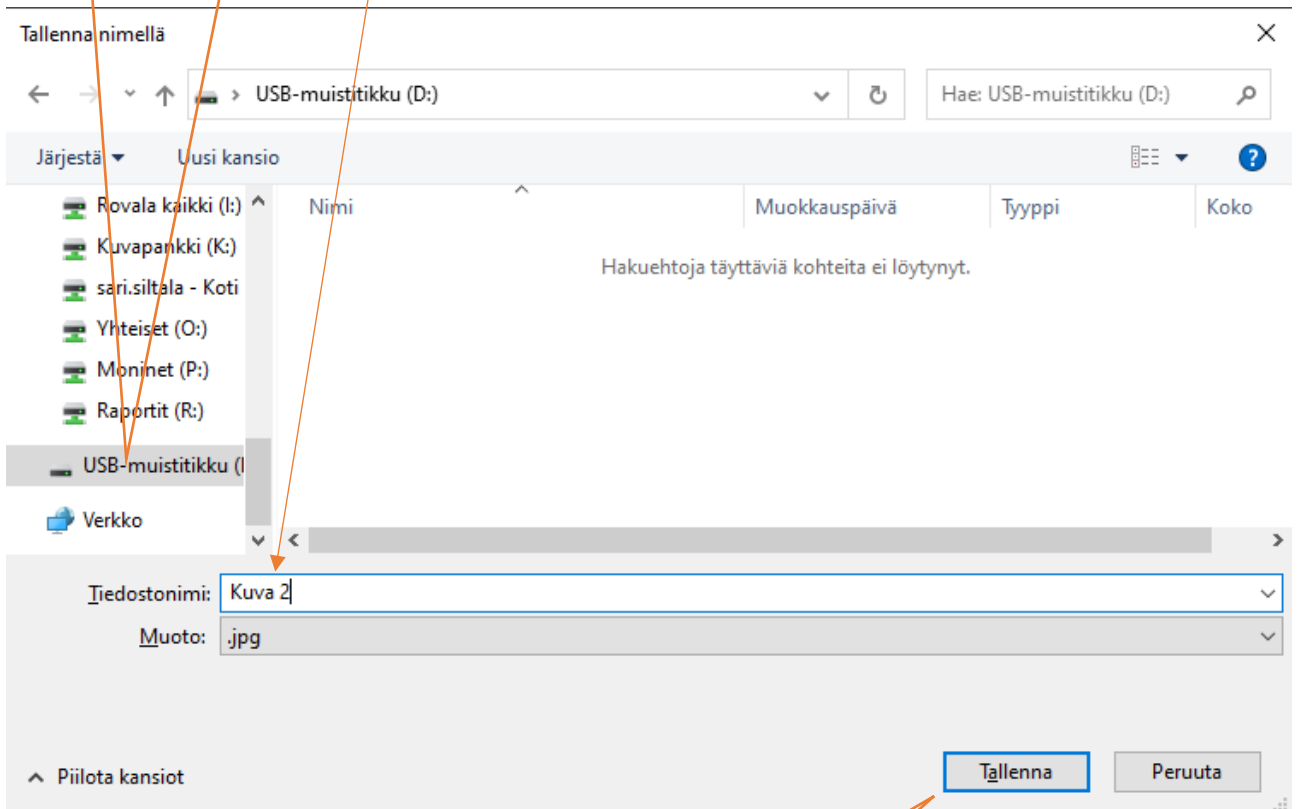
Tallenna nimellä

USB-muistitikku (D:)

Hae: USB-muistitikku (D:)

Järjestä ▾

Uusi kansio

Rovala kaikki (I:)

Kuvapankki (K:)

sari.siltala - Koti

Yhteiset (O:)

Moninet (P:)

Raportit (R:)

USB-muistitikku (I

Verkko

| Nimi | Muokkauspäivä | Tyyppi | Koko |
|---|---|---|---|

Hakuehtoja täyttäviä kohteita ei löytynyt.

Tiedostonimi: Kuva 2

Muoto: .jpg

Piilota kansiot

Tallenna

Peruuta